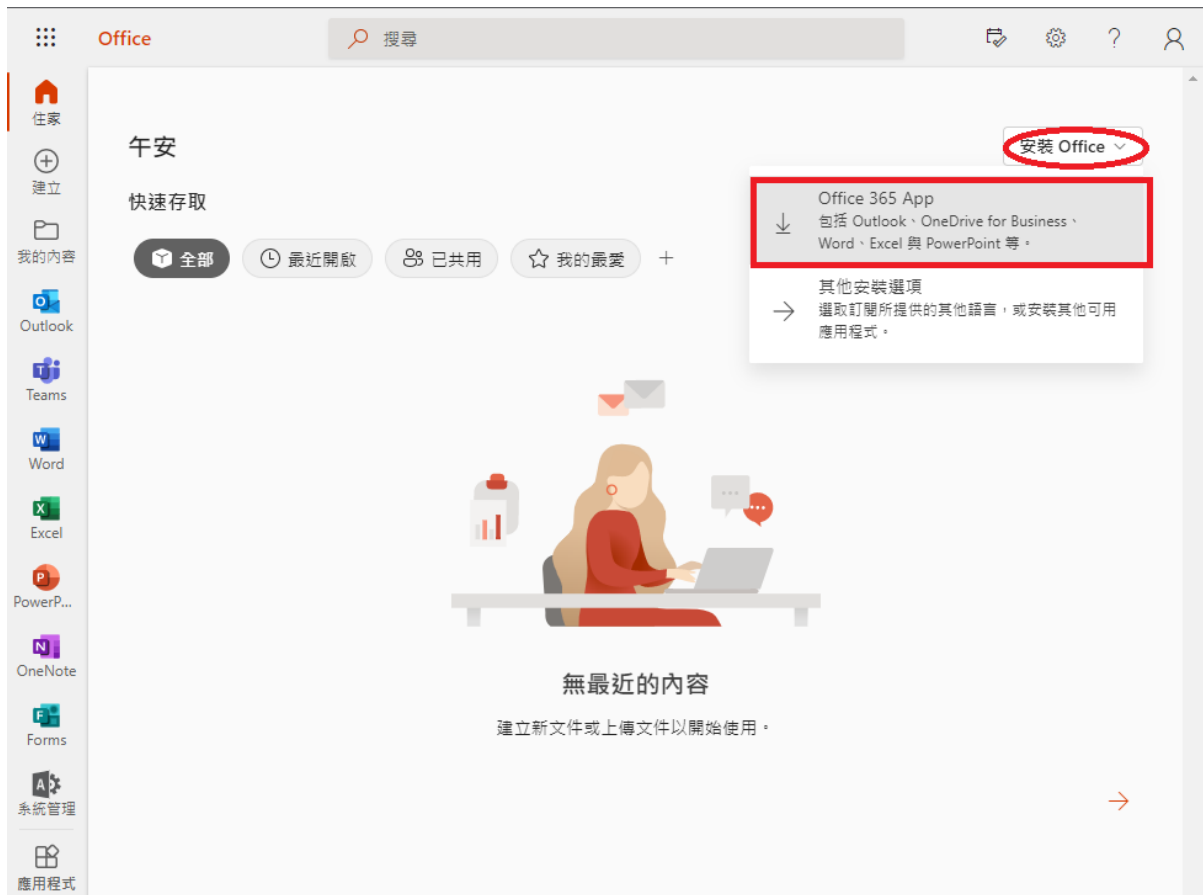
Office

搜尋

住家

建立

我的內容

Outlook

Teams

Word

Excel

PowerP...

OneNote

Forms

系統管理

應用程式

午安

快速存取

全部

最近開啟

已共用

我的最愛

+

安裝 Office

Office 365 App
包括 Outlook、OneDrive for Business、Word、Excel 與 PowerPoint 等。

其他安裝選項
選取訂閱所提供的其他語言，或安裝其他可用應用程式。

無最近的內容

建立新文件或上傳文件以開始使用。